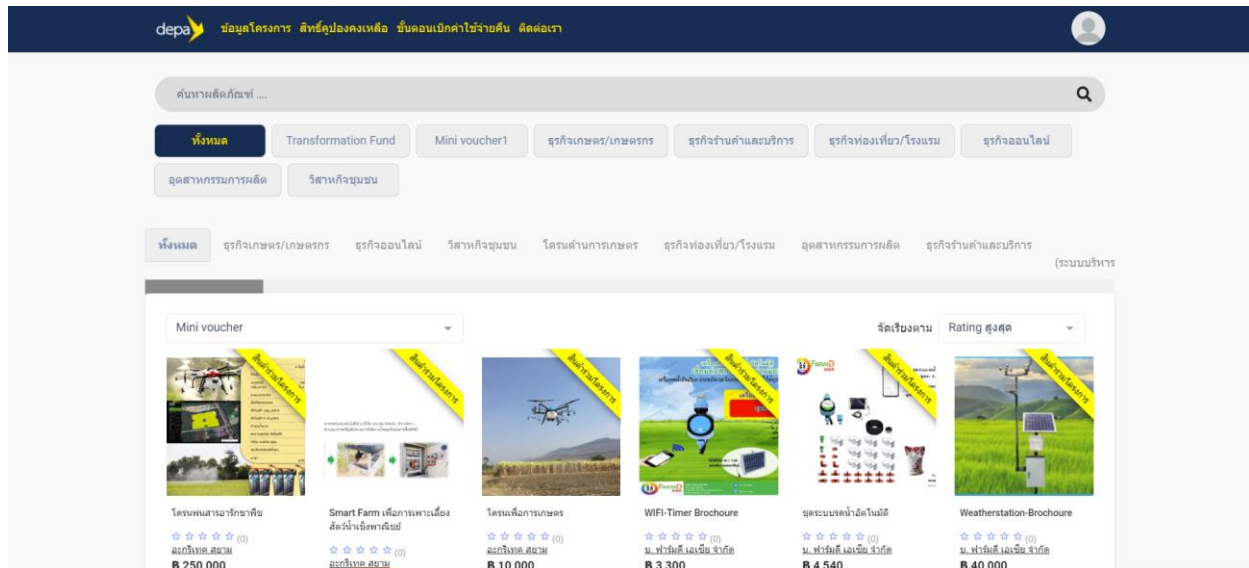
depa ข้อมูลโครงการ สิทธิ์คุ้มครองคงเหลือ ขั้นตอนเบิกค่าใช้จ่ายคืน ติดต่อเรา

ค้นหาผลิตภัณฑ์ ....

ทั้งหมด Transformation Fund Mini voucher1 ธุรกิจเกษตร/เกษตรกร ธุรกิจร้านค้าและบริการ ธุรกิจท่องเที่ยว/โรงแรม ธุรกิจออนไลน์ อุตสาหกรรมการผลิต วิสาหกิจชุมชน

ทั้งหมด ธุรกิจเกษตร/เกษตรกร ธุรกิจออนไลน์ วิสาหกิจชุมชน โดรนด้านการเกษตร ธุรกิจท่องเที่ยว/โรงแรม อุตสาหกรรมการผลิต ธุรกิจร้านค้าและบริการ (ระบบบริหาร

Mini voucher

จัดเรียงตาม Rating สูงสุด

สินค้าร่วมโครงการ

โดรนพ่นสารอารักขาพืช
☆☆☆☆☆ (0)
อะกริเทค สยาม
฿ 250,000

Smart Farm เพื่อการเพาะเลี้ยงสัตว์น้ำเชิงพาณิชย์
☆☆☆☆☆ (0)
อะกริเทค สยาม

โดรนเพื่อการเกษตร
☆☆☆☆☆ (0)
อะกริเทค สยาม
฿ 10,000

WIFI-Timer Brochoure
☆☆☆☆☆ (0)
บ. ฟาร์มดี เอเชีย จำกัด
฿ 3,300

ชุดระบบรดน้ำอัตโนมัติ
☆☆☆☆☆ (0)
บ. ฟาร์มดี เอเชีย จำกัด
฿ 4,540

Weatherstation-Brochoure
☆☆☆☆☆ (0)
บ. ฟาร์มดี เอเชีย จำกัด
฿ 40,000